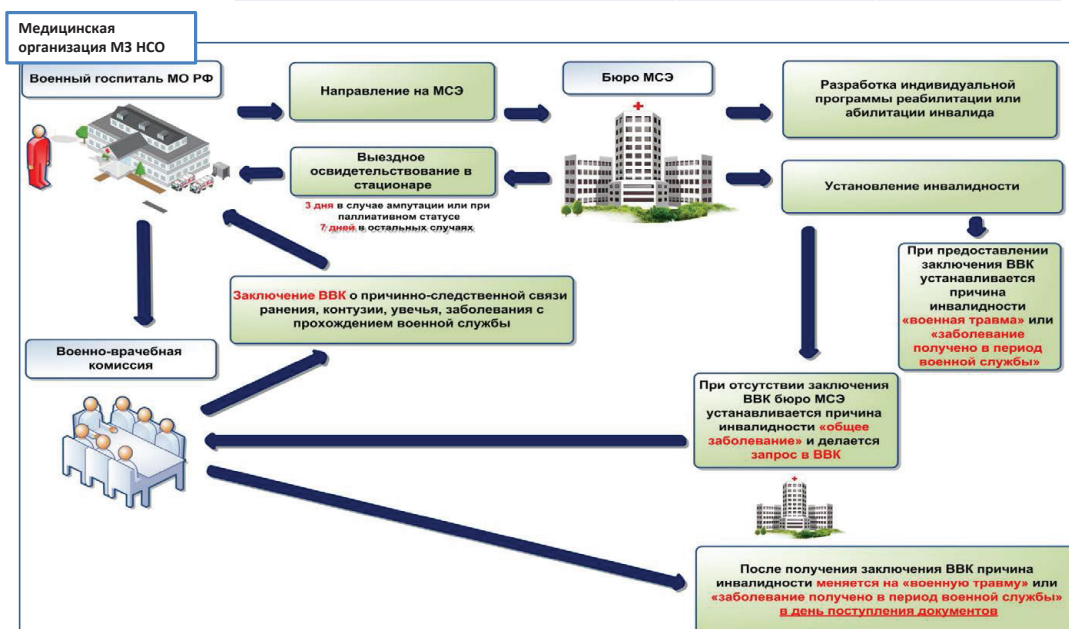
Медицинская организация МЗ НСО

Военный госпиталь МО РФ

Направление на МСЭ

Бюро МСЭ

Разработка индивидуальной программы реабилитации или абилитации инвалида

Выездное освидетельствование в стационаре

3 дня в случае ампутации или при паллиативном статусе
7 дней в остальных случаях

Установление инвалидности

При предоставлении заключения ВВК устанавливается причина инвалидности «военная травма» или «заболевание получено в период военной службы»

Заключение ВВК о причинно-следственной связи ранения, контузии, увечья, заболевания с прохождением военной службы

Военно-врачебная комиссия

При отсутствии заключения ВВК бюро МСЭ устанавливается причина инвалидности «общее заболевание» и делается запрос в ВВК

После получения заключения ВВК причина инвалидности меняется на «военную травму» или «заболевание получено в период военной службы» в день поступления документов